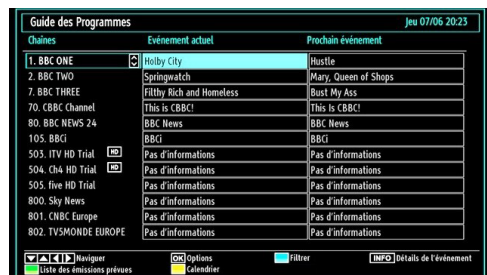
Guide des Programmes Jeu 07/06 20:23

| Chaînes | Evénement actuel | Prochain événement |
|---|---|---|
| 1. BBC ONE | Holby City | Hustle |
| 2. BBC TWO | Springwatch | Mary, Queen of Shops |
| 7. BBC THREE | Filthy Rich and Homeless | Bust My Ass |
| 70. CBBC Channel | This is CBBC! | This Is CBBC! |
| 80. BBC NEWS 24 | BBC News | BBC News |
| 105. BBCi | BBCi | BBCi |
| 503. ITV HD Trial HD | Pas d'informations | Pas d'informations |
| 504. Ch4 HD Trial HD | Pas d'informations | Pas d'informations |
| 505. five HD Trial | Pas d'informations | Pas d'informations |
| 800. Sky News | Pas d'informations | Pas d'informations |
| 801. CNBC Europe | Pas d'informations | Pas d'informations |
| 802. TV5MONDE EUROPE | Pas d'informations | Pas d'informations |

Naviguer
Liste des émissions prévues
OK Options
Calendrier
Filtrer
INFO Détails de l'événement